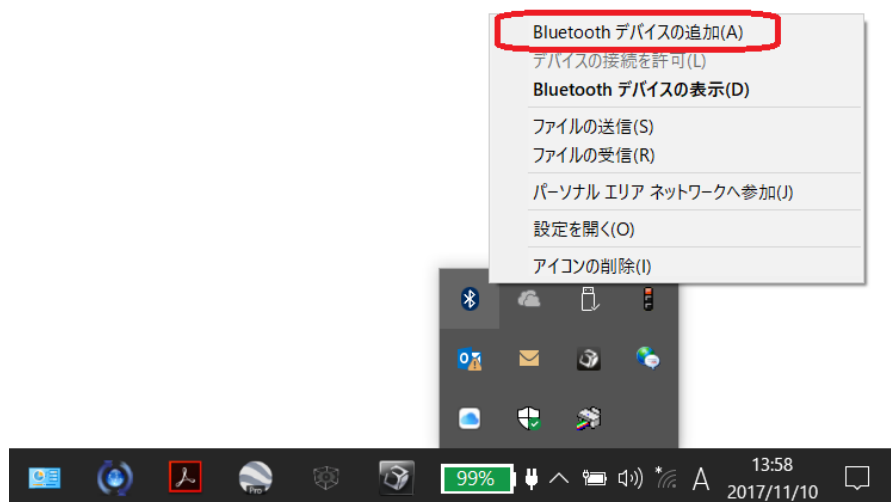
Bluetooth デバイスの追加(A)
デバイスの接続を許可(L)
Bluetooth デバイスの表示(D)

ファイルの送信(S)
ファイルの受信(R)

パーソナル エリア ネットワークへ参加(J)

設定を開く(O)

アイコンの削除(I)

99%
A
13:58
2017/11/10